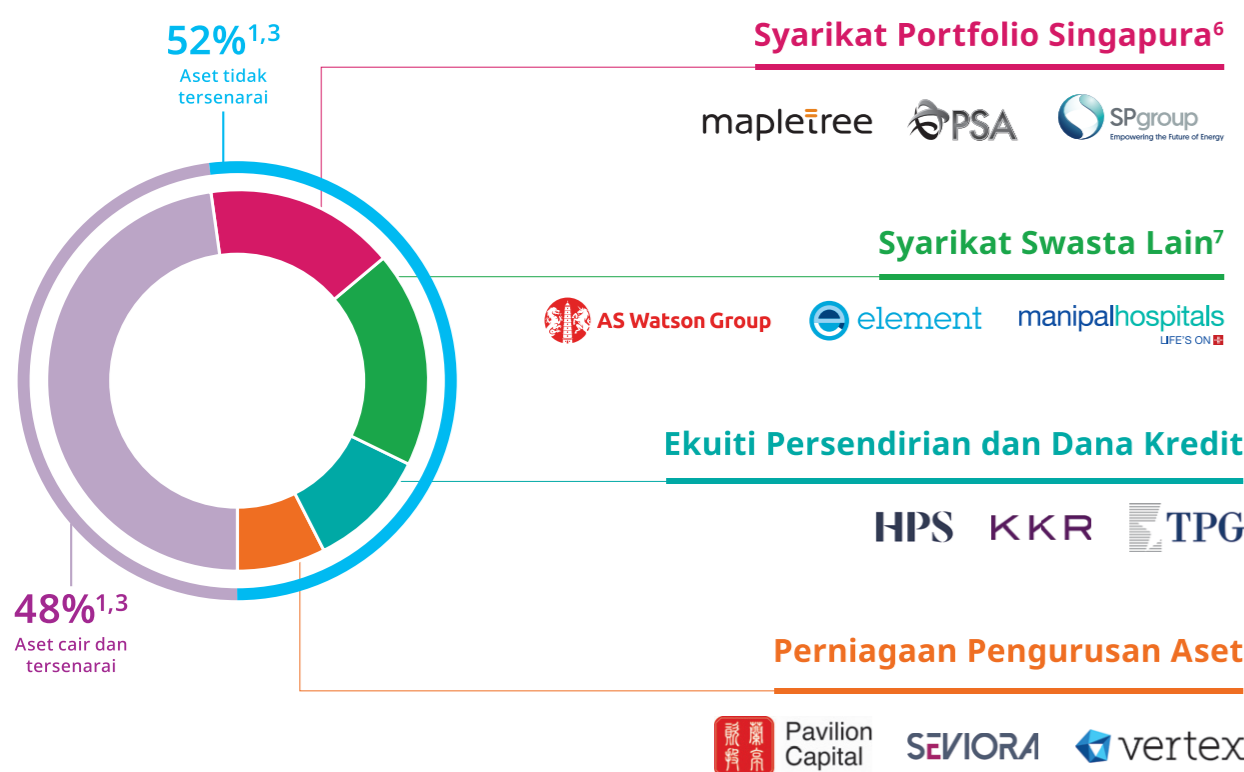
52%$^{1,3}$
Aset tidak tersenarai

48%$^{1,3}$
Aset cair dan tersenarai

Syarikat Portfolio Singapura$^{6}$

mapletree PSA SPgroup Empowering the Future of Energy

Syarikat Swasta Lain$^{7}$

AS Watson Group element manipalhospitals LIFE'S ON

Ekuiti Persendirian dan Dana Kredit

HPS KKR TPG

Perniagaan Pengurusan Aset

Pavilion Capital SEVIORA vertex